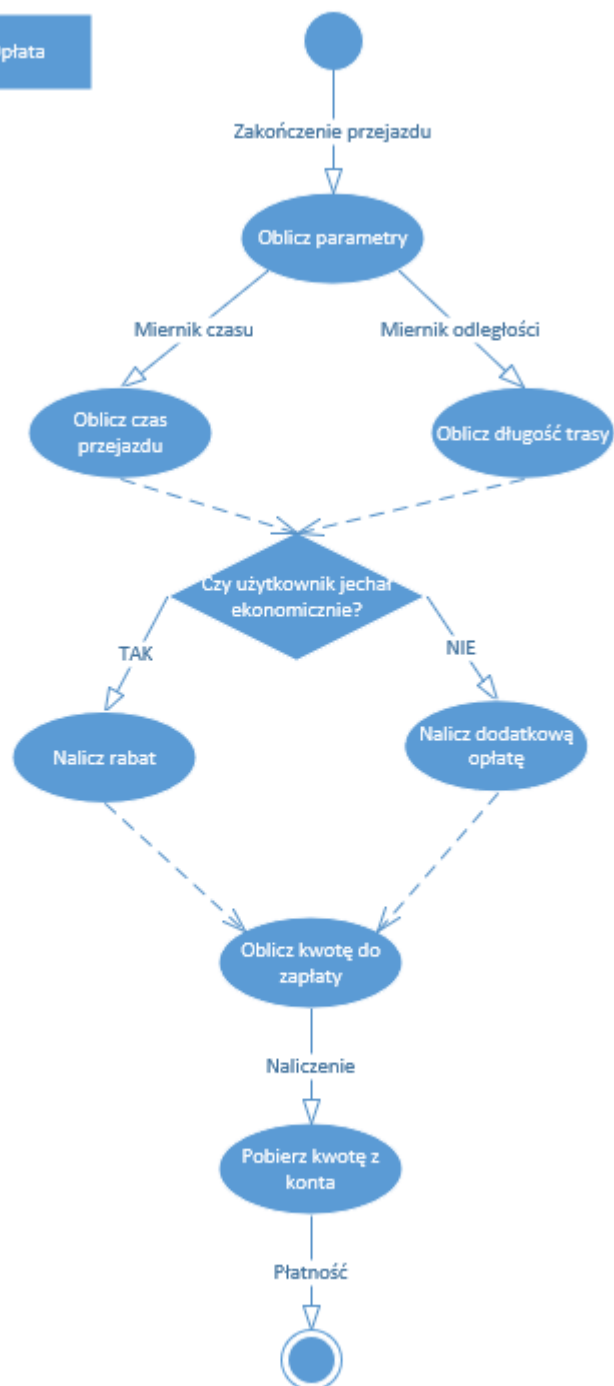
płata

Zakończenie przejazdu

Oblicz parametry

Miernik czasu

Miernik odległości

Oblicz czas przejazdu

Oblicz długość trasy

Czy użytkownik jechał ekonomicznie?

TAK

NIE

Nalicz rabat

Nalicz dodatkową opłatę

Oblicz kwotę do zapłaty

Naliczenie

Pobierz kwotę z konta

Płatność